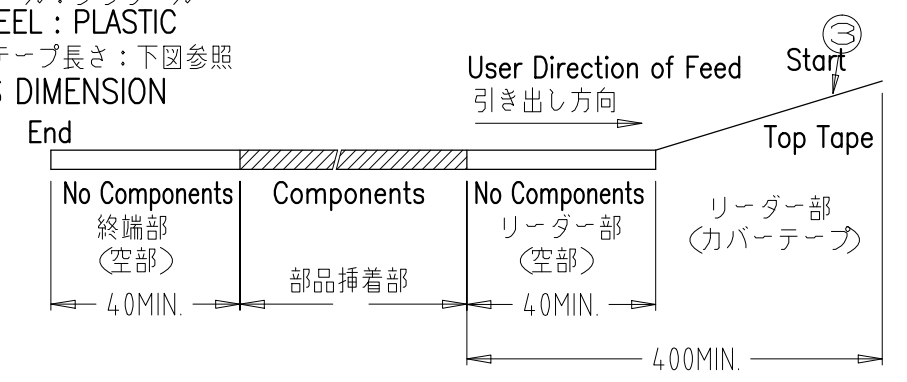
EEL : PLASTIC
テープ長さ：下図参照
S DIMENSION

User Direction of Feed
引き出し方向

Start
③

End

Top Tape

No Components
終端部
(空部)

Components

部品挿着部

No Components
リーダー部
(空部)

リーダー部
(カバーテープ)

40MIN.

40MIN.

400MIN.